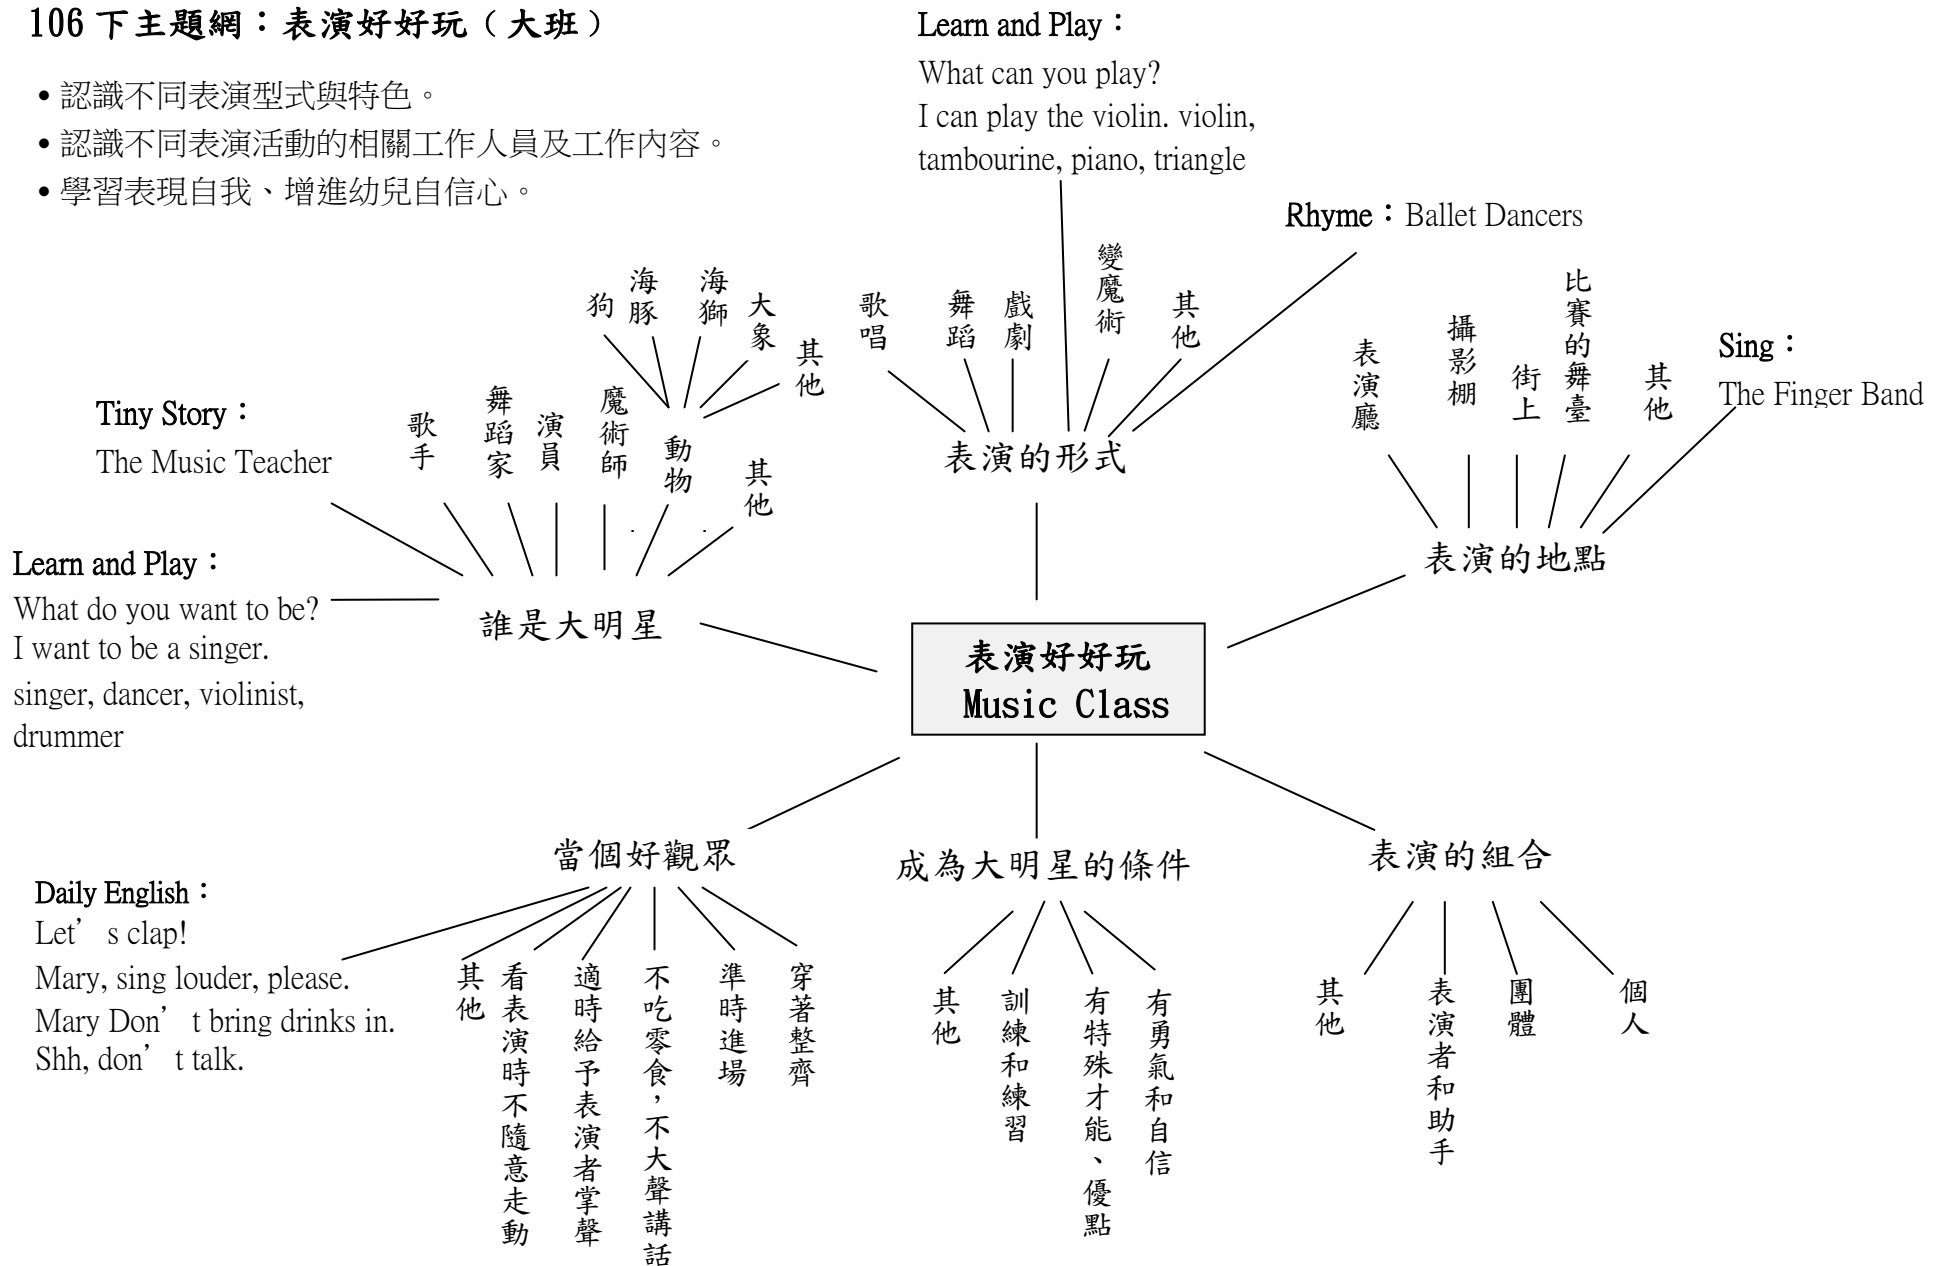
106 下主題網：表演好好玩（大班）

• 認識不同表演型式與特色。
• 認識不同表演活動的相關工作人員及工作內容。
• 學習表現自我、增進幼兒自信心。

Learn and Play：
What can you play?
I can play the violin. violin, tambourine, piano, triangle

Rhyme：Ballet Dancers

狗 海豚 海獅 大象 其他

歌唱 舞蹈 戲劇 變魔術 其他

表演的形式

表演廳 攝影棚 街上 比賽的舞臺 其他

Sing：
The Finger Band

表演的地點

Tiny Story：
The Music Teacher

歌手 舞蹈家 演員 魔術師 動物 其他

Learn and Play：
What do you want to be?
I want to be a singer.
singer, dancer, violinist, drummer

誰是大明星

表演好好玩
Music Class

當個好觀眾

Daily English：
Let’ s clap!
Mary, sing louder, please.
Mary Don’ t bring drinks in.
Shh, don’ t talk.

其他 看表演時不隨意走動 適時給予表演者掌聲 不吃零食，不大聲講話 準時進場 穿著整齊

成為大明星的條件

其他 訓練和練習 有特殊才能、優點 有勇氣和自信

表演的組合

其他 表演者和助手 團體 個人